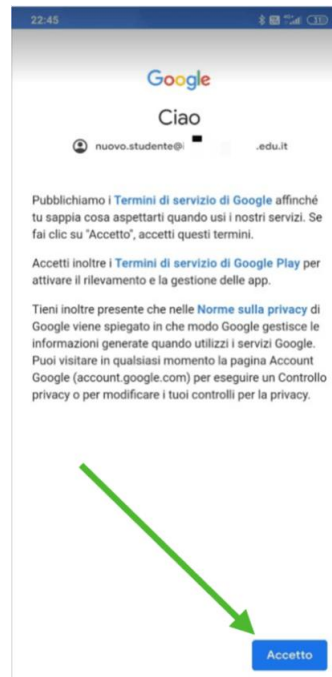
22:45

Google

Ciao

nuovo.studente@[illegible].edu.it

Pubblichiamo i Termini di servizio di Google affinché tu sappia cosa aspettarti quando usi i nostri servizi. Se fai clic su "Accetto", accetti questi termini.

Accetti inoltre i Termini di servizio di Google Play per attivare il rilevamento e la gestione delle app.

Tieni inoltre presente che nelle Norme sulla privacy di Google viene spiegato in che modo Google gestisce le informazioni generate quando utilizzi i servizi Google. Puoi visitare in qualsiasi momento la pagina Account Google (account.google.com) per eseguire un Controllo privacy o per modificare i tuoi controlli per la privacy.

Accetto